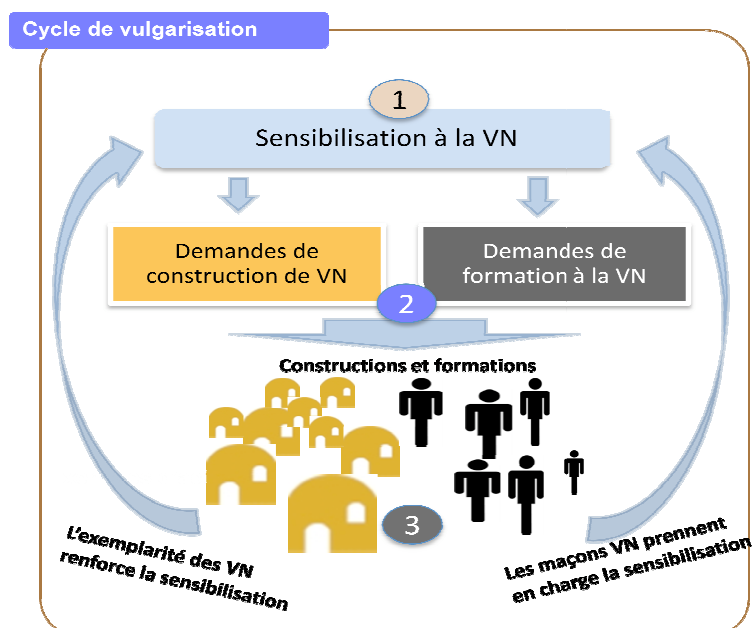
Cycle de vulgarisation

1

Sensibilisation à la VN

Demandes de construction de VN

Demandes de formation à la VN

2

Constructions et formations

3

L'exemplarité des VN renforce la sensibilisation

Les maçons VN prennent en charge la sensibilisation